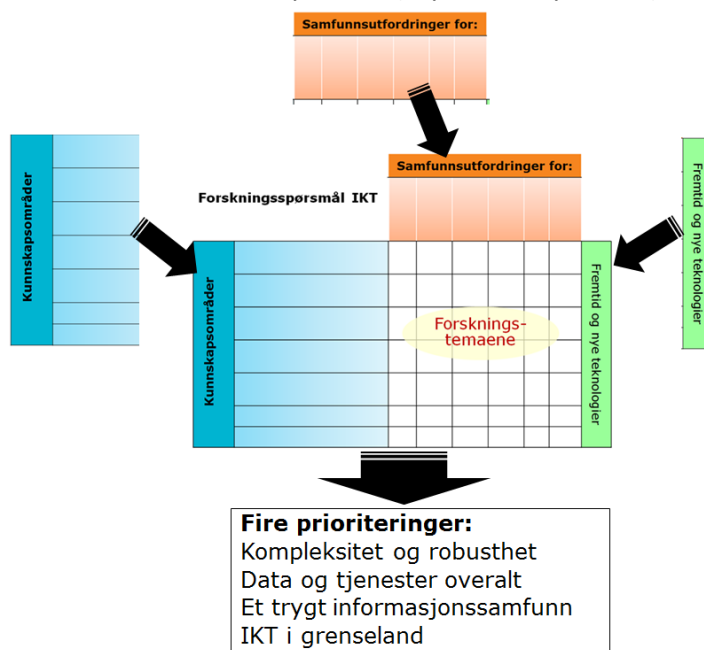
Samfunnsutfordringer for:

Kunnskapsområder

Samfunnsutfordringer for:

Fremtid og nye teknologier

Forskningsspørsmål IKT

Kunnskapsområder

Forskningstemaene

Fremtid og nye teknologier

Fire prioriteringer:
Kompleksitet og robusthet
Data og tjenester overalt
Et trygt informasjonssamfunn
IKT i grenseland